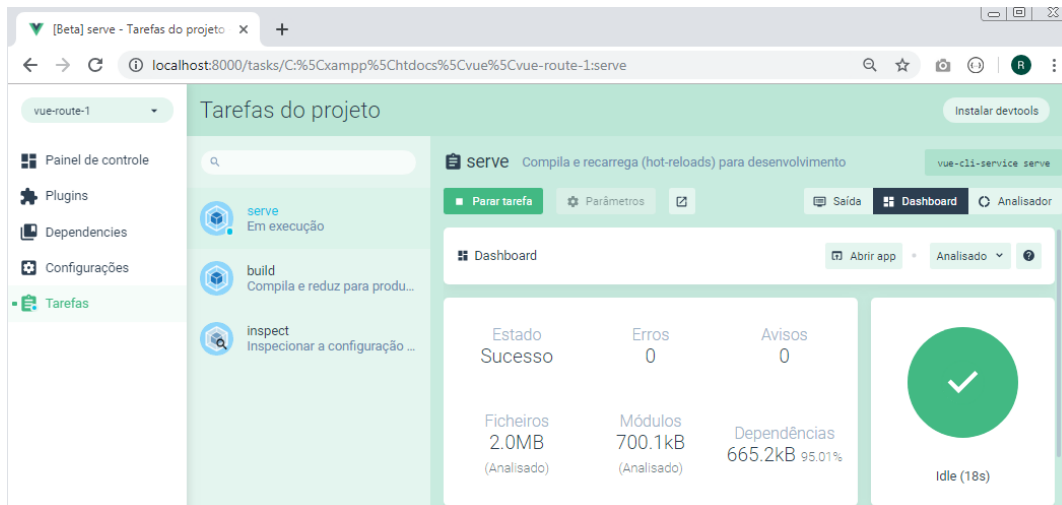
[Beta] serve - Tarefas do projeto ×

localhost:8000/tasks/C:%5Cxampp%5Chtdocs%5Cvue%5Cvue-route-1:serve

R

vue-route-1

Tarefas do projeto

Instalar devtools

Painel de controle

Plugins

Dependencies

Configurações

Tarefas

serve
Em execução

build
Compila e reduz para produ...

inspect
Inspecionar a configuração ...

serve Compila e recarrega (hot-reloads) para desenvolvimento

vue-cli-service serve

Parar tarefa

Parâmetros

Saída

Dashboard

Analisador

Dashboard

Abrir app

Analisado

Estado
Sucesso

Erros
0

Avisos
0

Ficheiros
2.0MB
(Analisado)

Módulos
700.1kB
(Analisado)

Dependências
665.2kB 95.01%

Idle (18s)